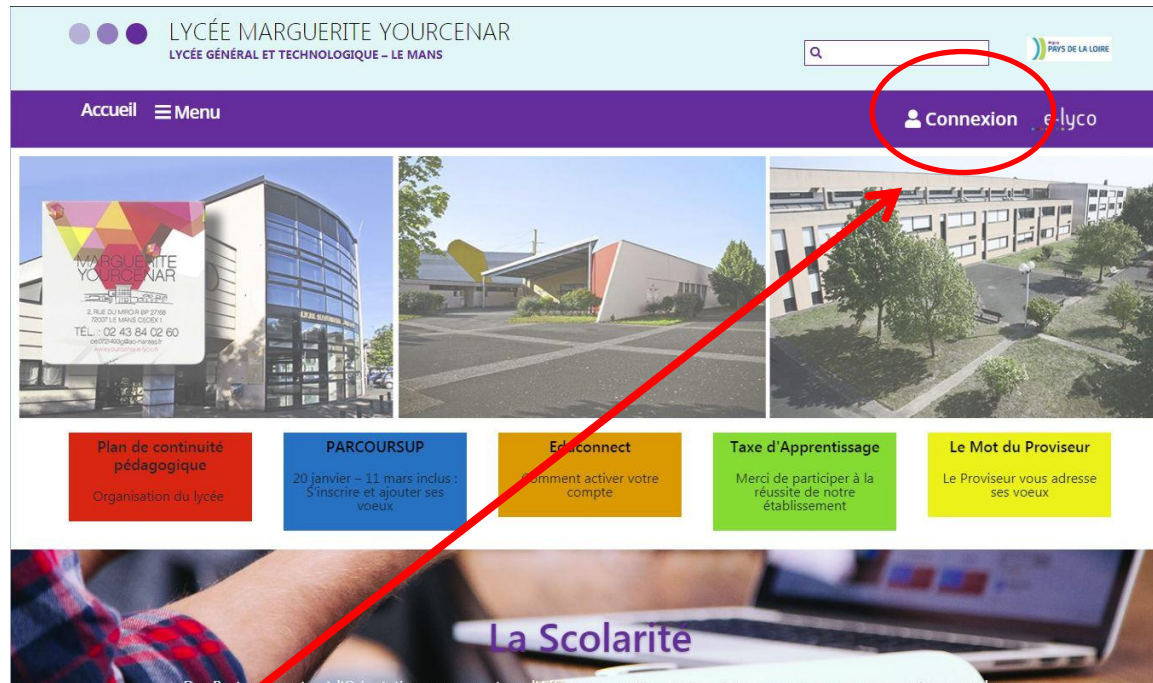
LYCÉE MARGUERITE YOURCENAR
LYCÉE GÉNÉRAL ET TECHNOLOGIQUE – LE MANS

Région PAYS DE LA LOIRE

Accueil ☰ Menu

Connexion e-lyco

MARGUERITE YOURCENAR
2, RUE DU MIROIR BP 27168
72007 LE MANS CEDEX 1
TÉL : 02 43 84 02 60
ce0720493j@ac-nantes.fr
www.yourcenar.e-lyco.fr

Plan de continuité pédagogique
Organisation du lycée

PARCOURSUP
20 janvier – 11 mars inclus : S'inscrire et ajouter ses voeux

Edu(† )connect
Comment activer votre compte

Taxe d'Apprentissage
Merci de participer à la réussite de notre établissement

Le Mot du Proviseur
Le Proviseur vous adresse ses voeux

La Scolarité

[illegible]